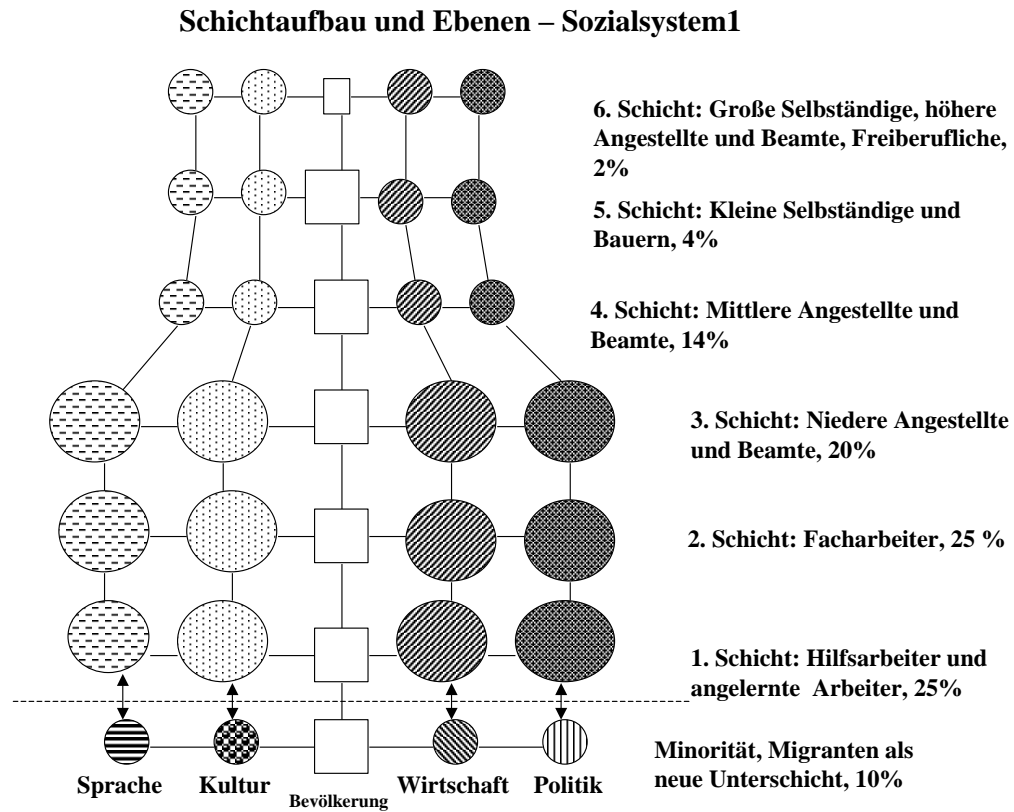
Schichtaufbau und Ebenen – Sozialsystem1

6. Schicht: Große Selbständige, höhere Angestellte und Beamte, Freiberufliche, 2%

5. Schicht: Kleine Selbständige und Bauern, 4%

4. Schicht: Mittlere Angestellte und Beamte, 14%

3. Schicht: Niedere Angestellte und Beamte, 20%

2. Schicht: Facharbeiter, 25 %

1. Schicht: Hilfsarbeiter und angelernte Arbeiter, 25%

Minorität, Migranten als neue Unterschicht, 10%

Sprache Kultur Bevölkerung Wirtschaft Politik